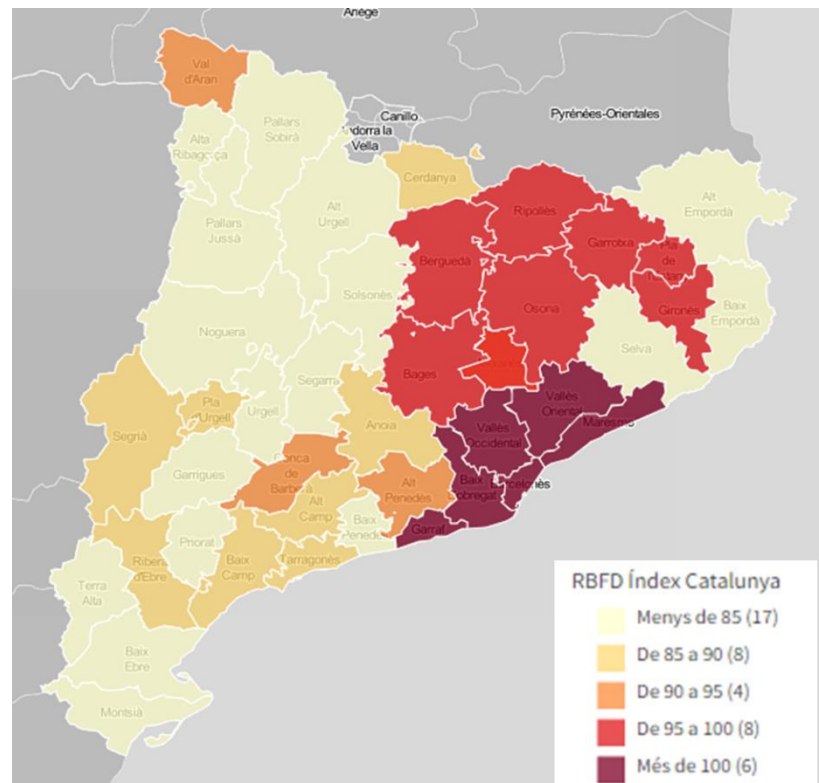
Ariège

Val d'Aran

Pallars Sobirà

Alta Ribagorça

Canillo

Andorra la Vella

Pyrénées-Orientales

Cerdanya

Alt Empordà

Ripollès

Pallars Jussà

Alt Urgell

Berguedà

Garrotxa

Pla de l'Estany

Solsonès

Osona

Gironès

Baix Empordà

Noguera

Selva

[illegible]

Bages

Segarra

Vallès Oriental

Pla d'Urgell

Urgell

Anoia

Segrià

Vallès Occidental

Maresme

Garrigues

Conca de Barberà

Alt Penedès

Barcelonès

Alt Camp

Baix Llobregat

Baix Penedès

Priorat

Garraf

Ribera d'Ebre

Baix Camp

Tarragonès

Terra Alta

Baix Ebre

Montsià

RBFD Índex Catalunya
Menys de 85 (17)
De 85 a 90 (8)
De 90 a 95 (4)
De 95 a 100 (8)
Més de 100 (6)